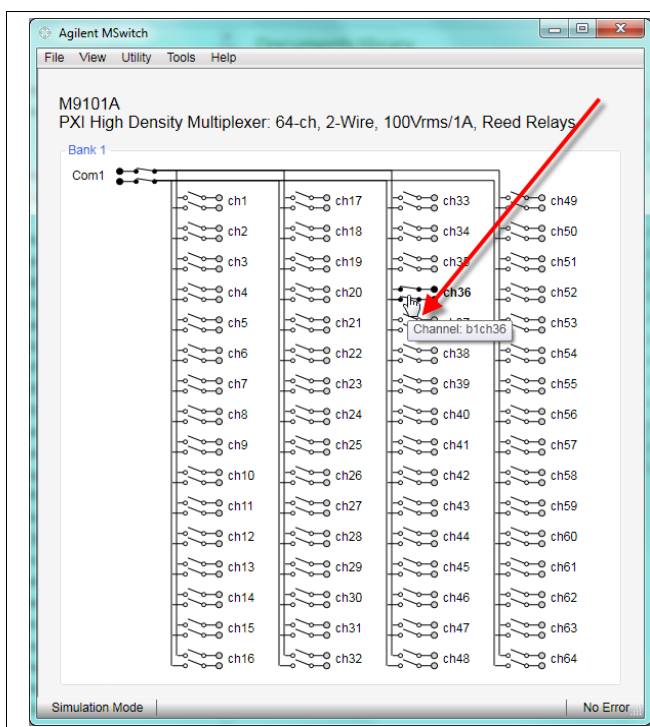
Agilent MSwitch

File View Utility Tools Help

M9101A
PXI High Density Multiplexer: 64-ch, 2-Wire, 100Vrms/1A, Reed Relays

Bank 1

Com1

ch1 ch2 ch3 ch4 ch5 ch6 ch7 ch8 ch9 ch10 ch11 ch12 ch13 ch14 ch15 ch16

ch17 ch18 ch19 ch20 ch21 ch22 ch23 ch24 ch25 ch26 ch27 ch28 ch29 ch30 ch31 ch32

ch33 ch34 ch35 ch36 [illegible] ch38 ch39 ch40 ch41 ch42 ch43 ch44 ch45 ch46 ch47 ch48

Channel: b1ch36

ch49 ch50 ch51 ch52 ch53 ch54 ch55 ch56 ch57 ch58 ch59 ch60 ch61 ch62 ch63 ch64

Simulation Mode

No Error